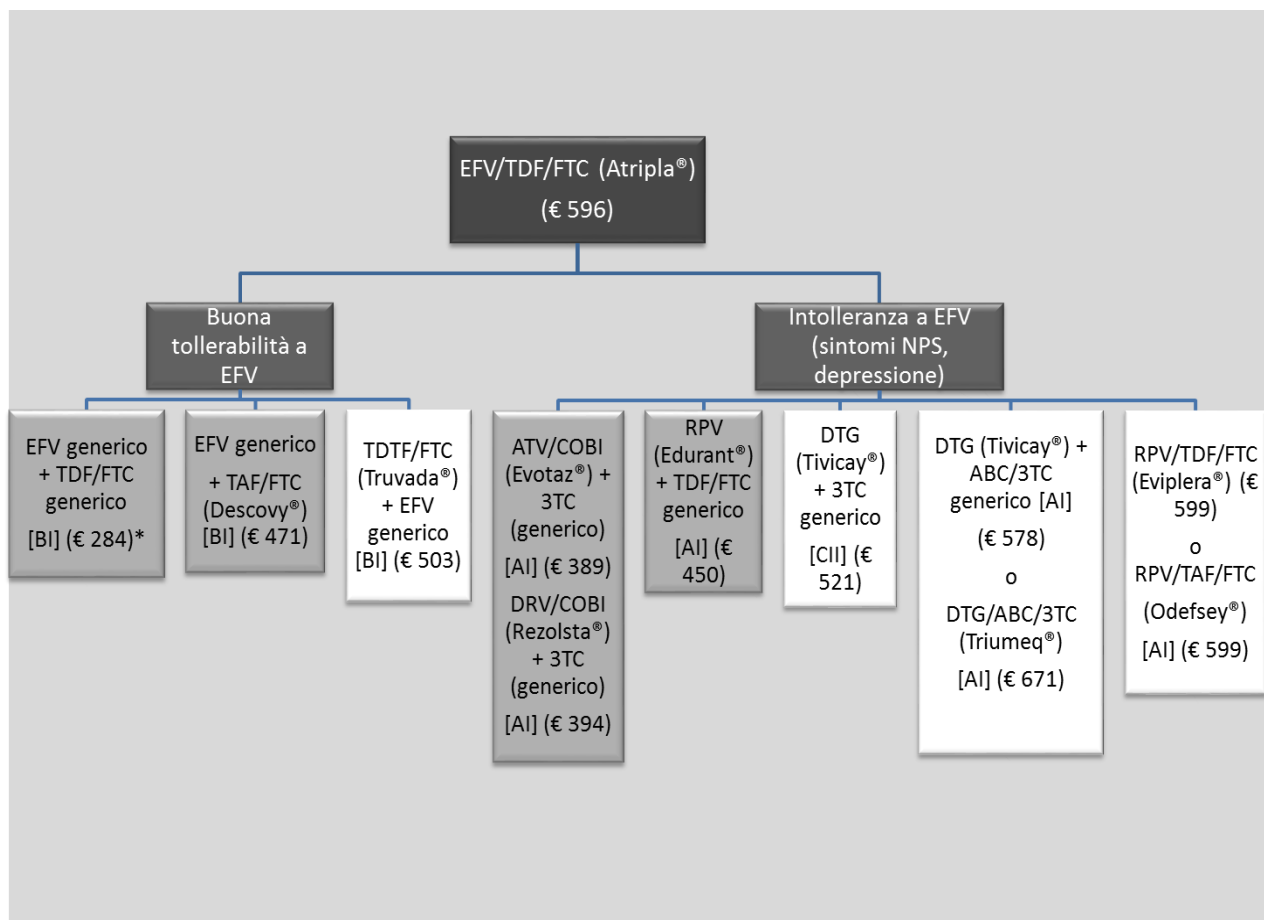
EFV/TDF/FTC (Atripla®)
(€ 596)

Buona tollerabilità a EFV

Intolleranza a EFV (sintomi NPS, depressione)

EFV generico + TDF/FTC generico [BI] (€ 284)*

EFV generico + TAF/FTC (Descovy®) [BI] (€ 471)

TDTF/FTC (Truvada®) + EFV generico [BI] (€ 503)

ATV/COBI (Evotaz®) + 3TC (generico) [AI] (€ 389)
DRV/COBI (Rezolsta®) + 3TC (generico) [AI] (€ 394)

RPV (Edurant®) + TDF/FTC generico [AI] (€ 450)

DTG (Tivicay®) + 3TC generico [CII] (€ 521)

DTG (Tivicay®) + ABC/3TC generico [AI] (€ 578)
o
DTG/ABC/3TC (Triumeq®) [AI] (€ 671)

RPV/TDF/FTC (Eviplera®) (€ 599)
o
RPV/TAF/FTC (Odefsey®) [AI] (€ 599)